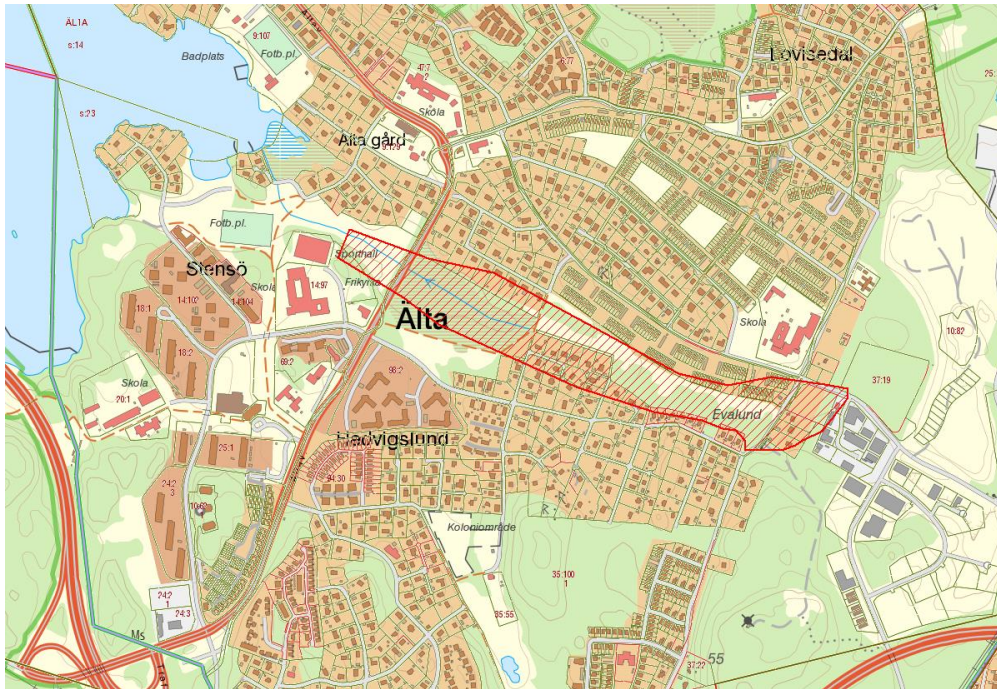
ÄL1A
s:14
Badplats
s:23
9:107
Fotb.pl.
47:7
Skola
6:77
Lovisedal
Älta gård
9:129
Fotb.pl.
Sporthall
Fritids
Stensö
Skola
14:102
14:104
14:97
18:1
18:2
Älta
Skola
10:82
69:2
98:2
37:19
Skola
20:1
Evalund
25:1
Hedvigslund
24:2
3
94:30
Koloniområde
35:100
1
24:2
1
24:3
35:55
Ms
37:22
55